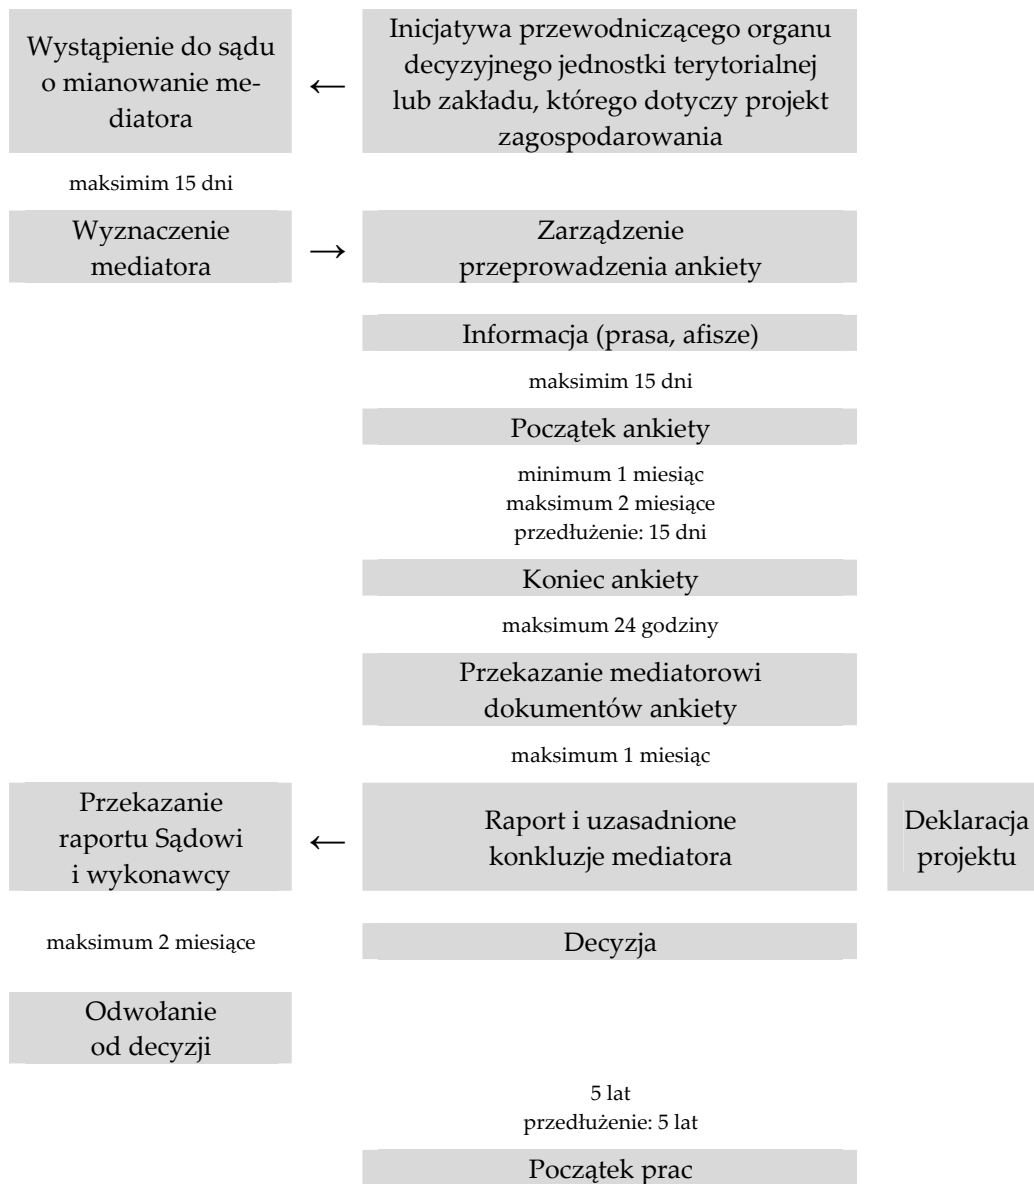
Wystąpienie do sądu o mianowanie mediatora

←

Inicjatywa przewodniczącego organu decyzyjnego jednostki terytorialnej lub zakładu, którego dotyczy projekt zagospodarowania

maksimim 15 dni

Wyznaczenie mediatora

→

Zarządzenie przeprowadzenia ankiety

Informacja (prasa, afisze)

maksimim 15 dni

Początek ankiety

minimum 1 miesiąc
maksimum 2 miesiące
przedłużenie: 15 dni

Koniec ankiety

maksimum 24 godziny

Przekazanie mediatorowi dokumentów ankiety

maksimum 1 miesiąc

Przekazanie raportu Sądowi i wykonawcy

←

Raport i uzasadnione konkluzje mediatora

Deklaracja projektu

maksimum 2 miesiące

Decyzja

Odwołanie od decyzji

5 lat
przedłużenie: 5 lat

Początek prac